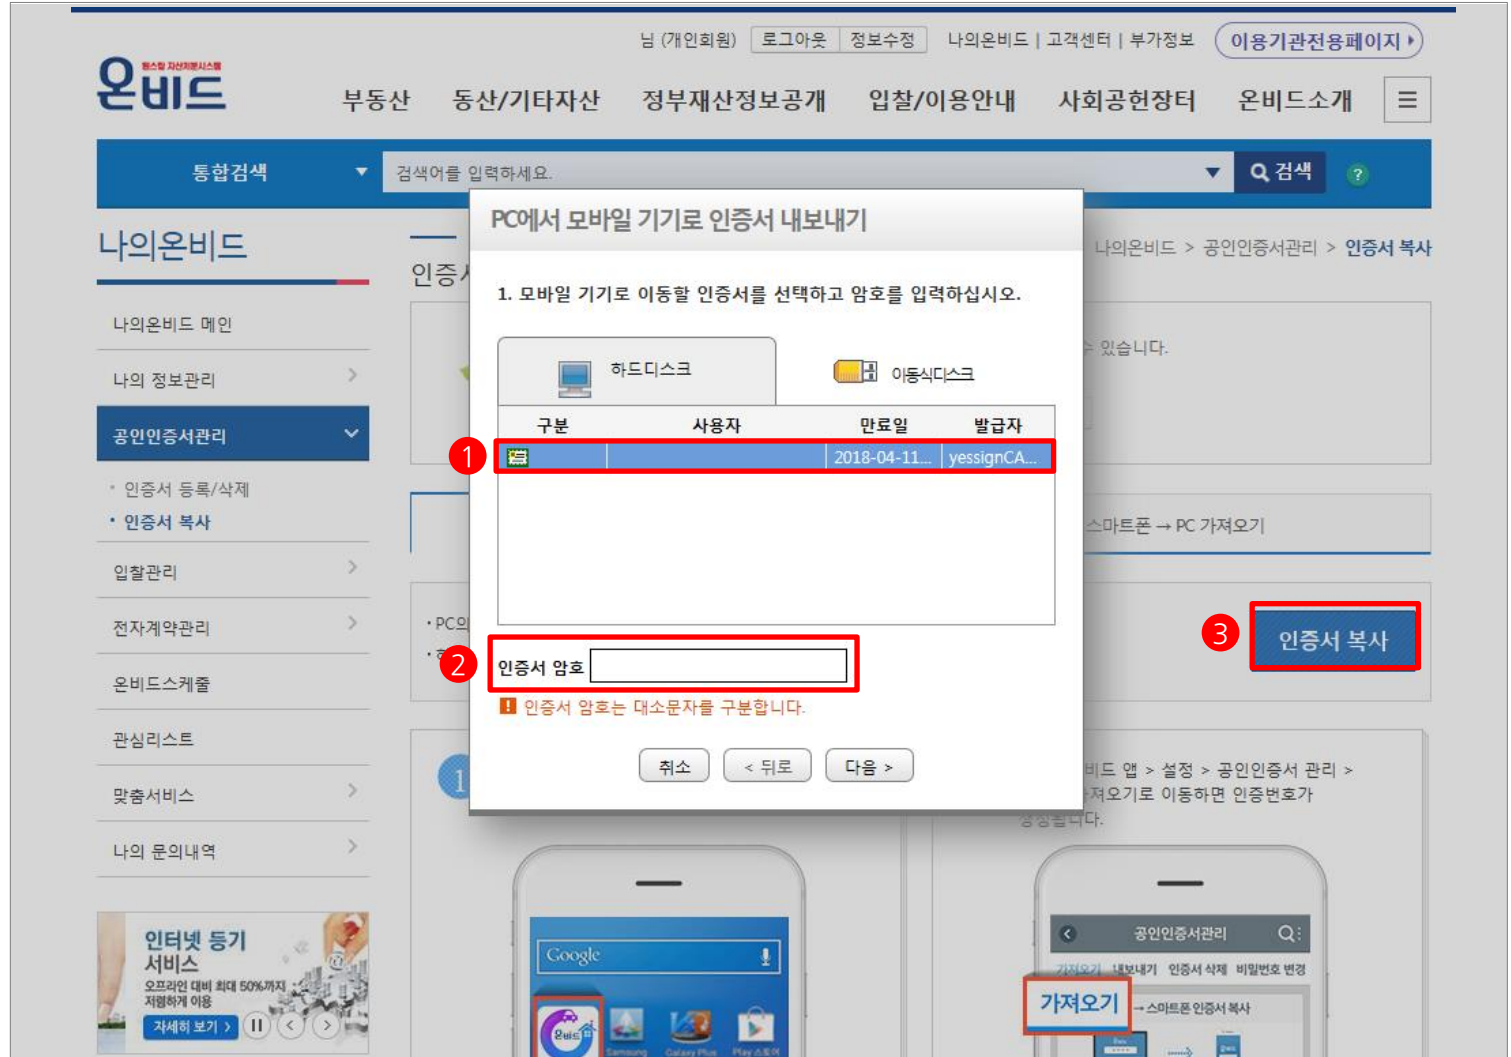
님 (개인회원) 로그아웃 정보수정 나의온비드 | 고객센터 | 부가정보 이용기관전용페이지

온비드

부동산 동산/기타자산 정부재산정보공개 입찰/이용안내 사회공헌장터 온비드소개

통합검색 검색어를 입력하세요. 검색 ?

나의온비드

나의온비드 메인
나의 정보관리
공인인증서관리
· 인증서 등록/삭제
· 인증서 복사
입찰관리
전자계약관리
온비드스케줄
관심리스트
맞춤서비스
나의 문의내역

인터넷 등기 서비스
오프라인 대비 최대 50%까지 저렴하게 이용
자세히 보기

인증서

나의온비드 > 공인인증서관리 > 인증서 복사

수 있습니다.

스마트폰 → PC 가져오기

· PC의

3 인증서 복사

비드 앱 > 설정 > 공인인증서 관리 >
져오기로 이동하면 인증번호가
생성됩니다.

Google

공인인증서관리
가져오기 내보내기 인증서 삭제 비밀번호 변경
가져오기 → 스마트폰 인증서 복사

PC에서 모바일 기기로 인증서 내보내기

1. 모바일 기기로 이동할 인증서를 선택하고 암호를 입력하십시오.

하드디스크 이동식디스크

| 구분 | 사용자 | 만료일 | 발급자 |
|---|---|---|---|
| | | 2018-04-11... | yessignCA... |

1

2 인증서 암호

인증서 암호는 대소문자를 구분합니다.

취소 < 뒤로 다음 >